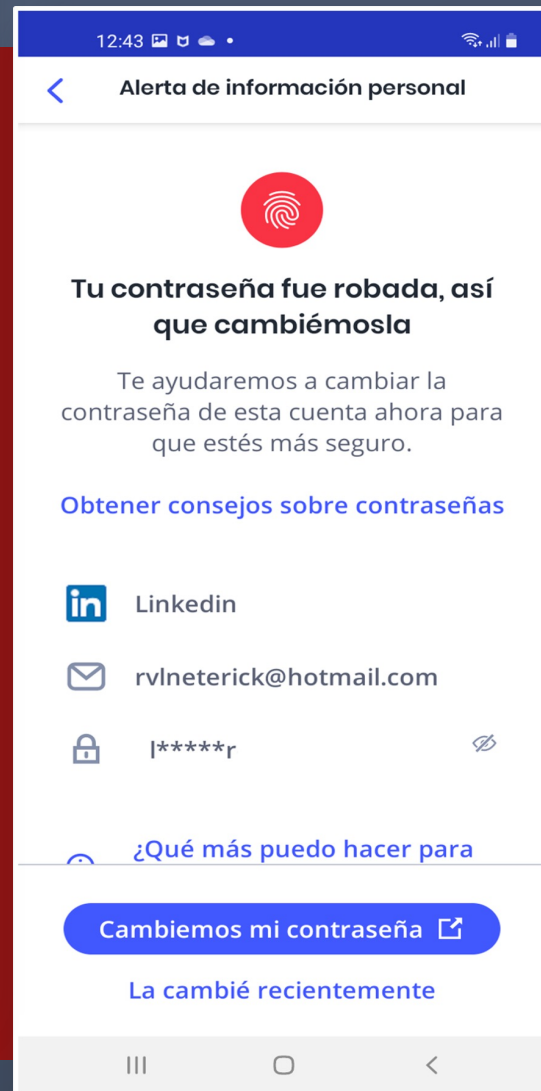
12:43

Alerta de información personal

Tu contraseña fue robada, así que cambiémosla

Te ayudaremos a cambiar la contraseña de esta cuenta ahora para que estés más seguro.

Obtener consejos sobre contraseñas

in Linkedin

rvlneterick@hotmail.com

l*****r

¿Qué más puedo hacer para

Cambiemos mi contraseña

La cambié recientemente